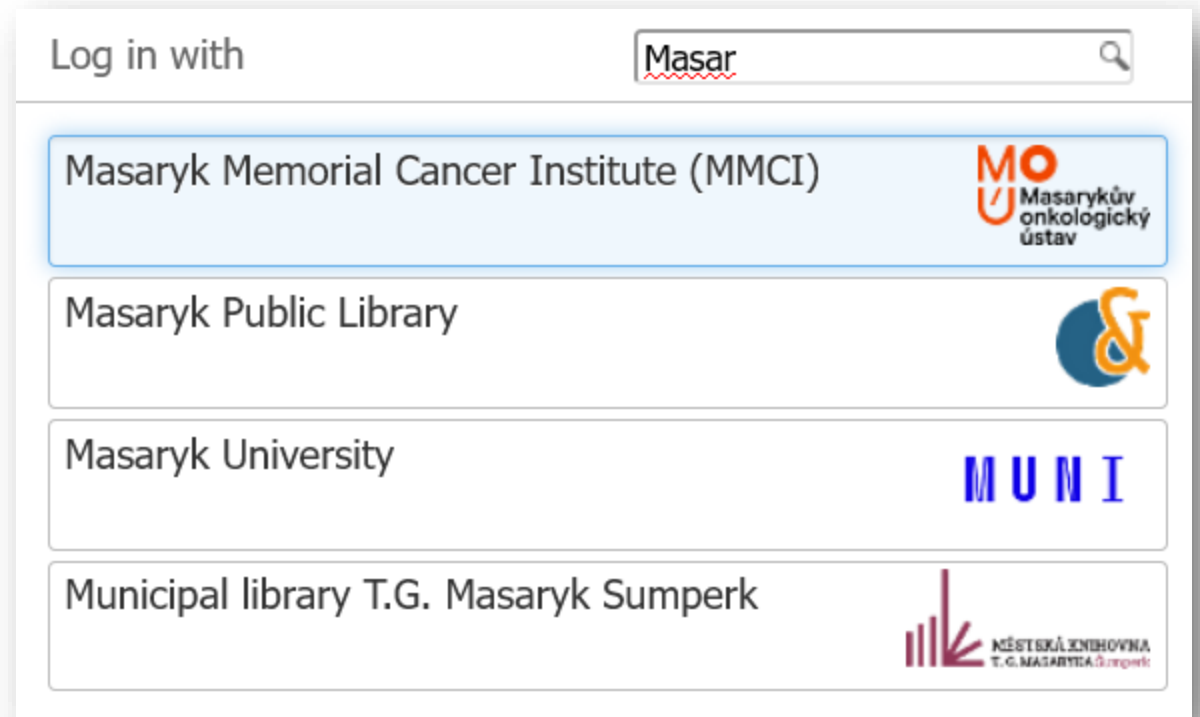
Log in with

Masar

Masaryk Memorial Cancer Institute (MMCI)

MOU Masarykův onkologický ústav

Masaryk Public Library

Masaryk University

MUNI

Municipal library T.G. Masaryk Sumperk

MĚSTSKÁ KNIHOVNA T. G. MASARYKA Šumperk